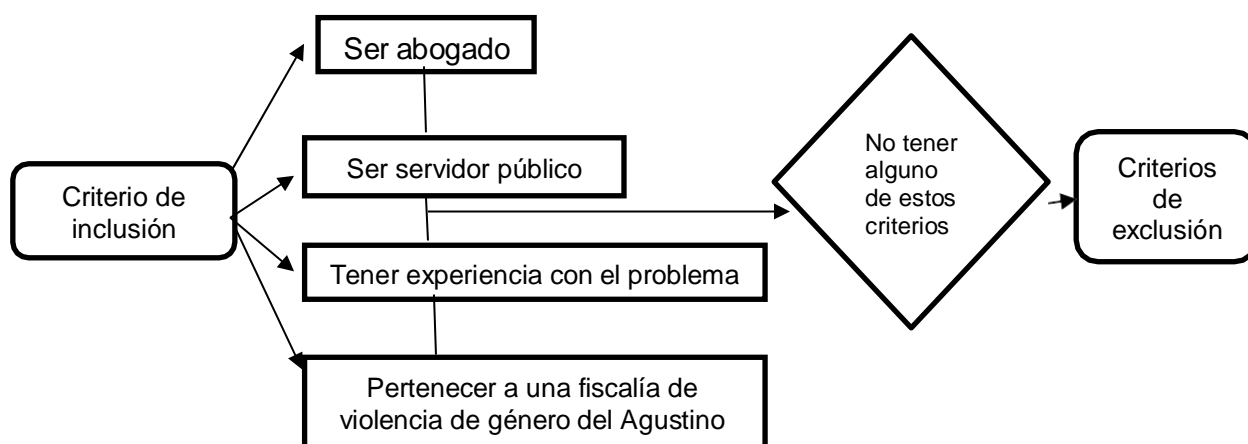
Criterio de inclusión

Ser abogado

Ser servidor público

Tener experiencia con el problema

Pertenecer a una fiscalía de violencia de género del Agustino

No tener alguno de estos criterios

Criterios de exclusión